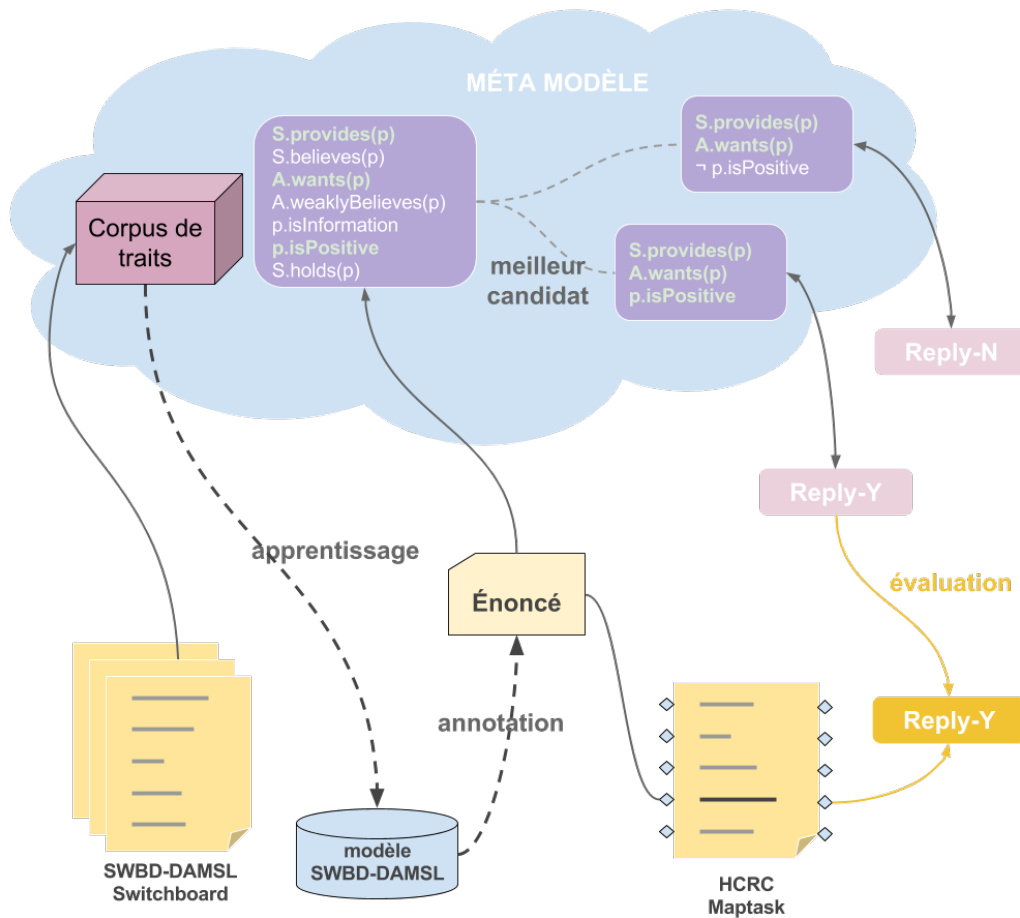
MÉTA MODÈLE

Corpus de traits

S.provides(p)
S.believes(p)
A.wants(p)
A.weaklyBelieves(p)
p.isInformation
p.isPositive
S.holds(p)

S.provides(p)
A.wants(p)
¬ p.isPositive

S.provides(p)
A.wants(p)
p.isPositive

meilleur candidat

Reply-N

Reply-Y

évaluation

Reply-Y

apprentissage

Énoncé

annotation

SWBD-DAMSL Switchboard

modèle SWBD-DAMSL

HCRC Maptask